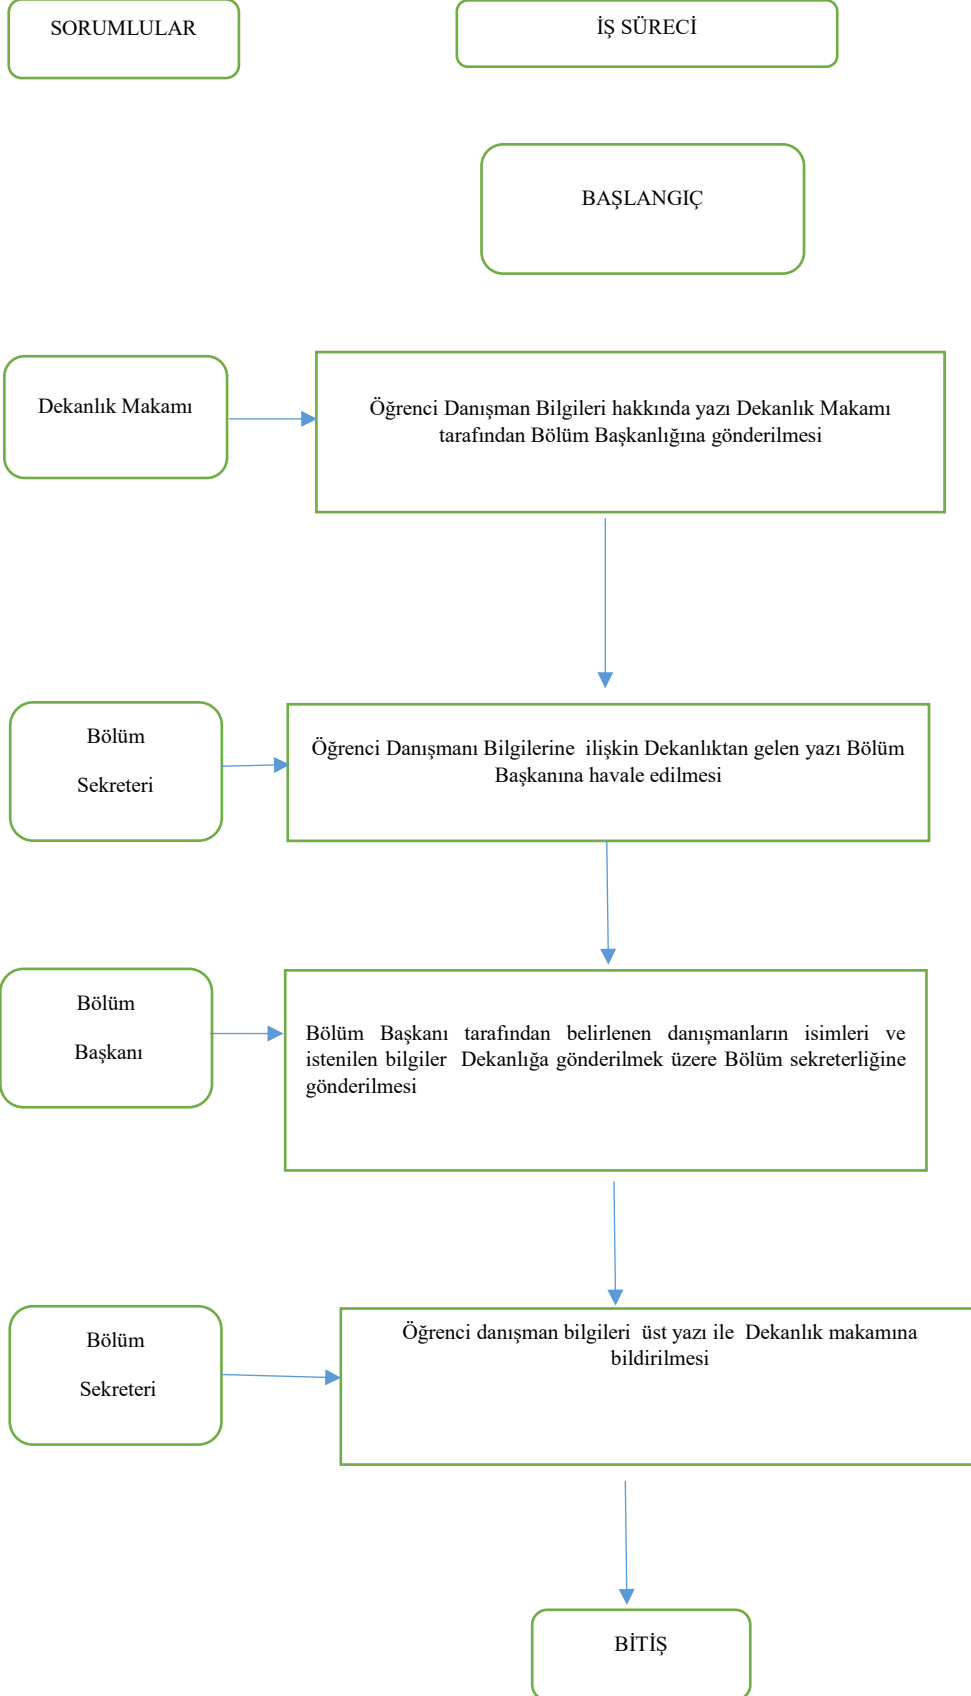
SORUMLULAR

İŞ SÜRECİ

BAŞLANGIÇ

Dekanlık Makamı

Öğrenci Danışman Bilgileri hakkında yazı Dekanlık Makamı tarafından Bölüm Başkanlığına gönderilmesi

Bölüm

Sekreteri

Öğrenci Danışmanı Bilgilerine ilişkin Dekanlıktan gelen yazı Bölüm Başkanına havale edilmesi

Bölüm

Başkanı

Bölüm Başkanı tarafından belirlenen danışmanların isimleri ve istenilen bilgiler Dekanlığa gönderilmek üzere Bölüm sekreterliğine gönderilmesi

Bölüm

Sekreteri

Öğrenci danışman bilgileri üst yazı ile Dekanlık makamına bildirilmesi

BİTİŞ